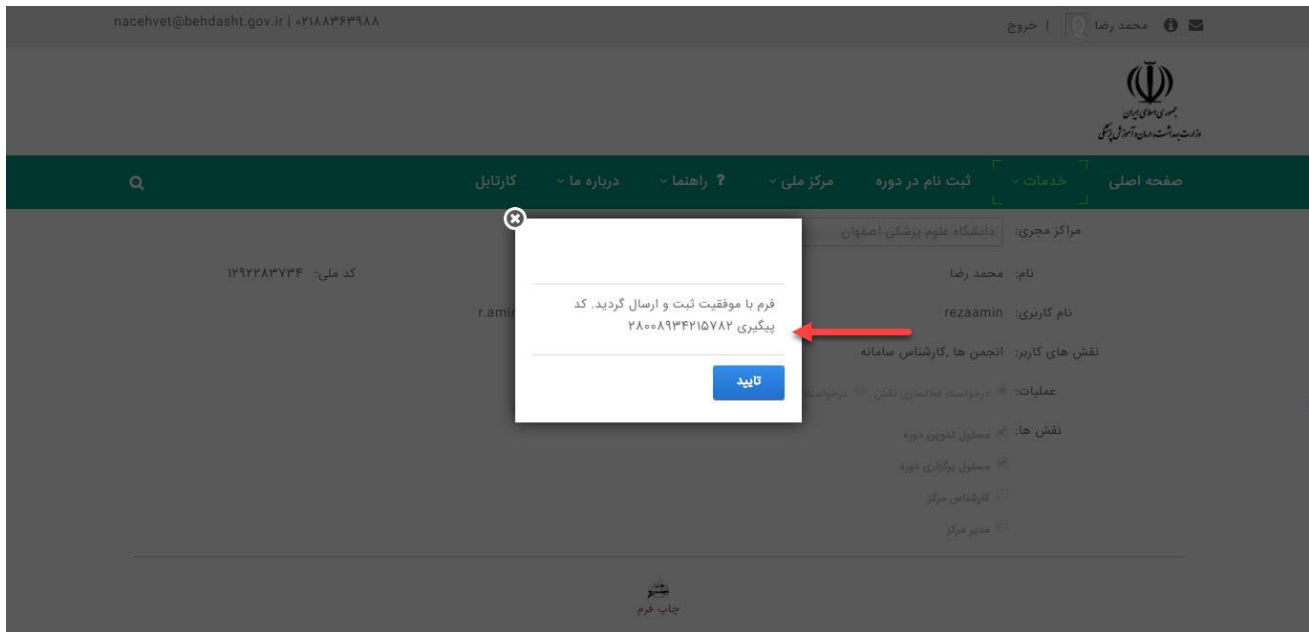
nacehvet@behdasht.gov.ir | ۰۲۱۸۸۳۶۳۹۸۸

محمد رضا | خروج

جمهوری اسلامی ایران
وزارت بهداشت، درمان و آموزش پزشکی

صفحه اصلی
خدمات
ثبت نام در دوره
مرکز ملی
راهنما
درباره ما
کارتابل

مراکز مجری: دانشگاه علوم پزشکی اصفهان

نام: محمد رضا

کد ملی: ۱۲۹۲۲۸۳۷۳۴

نام کاربری: rezaamin

r.amin

نقش های کاربر: انجمن ها ,کارشناس سامانه

عملیات: درخواست فعالسازی نقش درخواست

نقش ها: مسئول تدوین دوره
مسئول برگزاری دوره
کارشناس مرکز
مدیر مرکز

فرم با موفقیت ثبت و ارسال گردید. کد پیگیری ۲۸۰۰۸۹۳۴۲۱۵۷۸۲

تایید

چاپ فرم